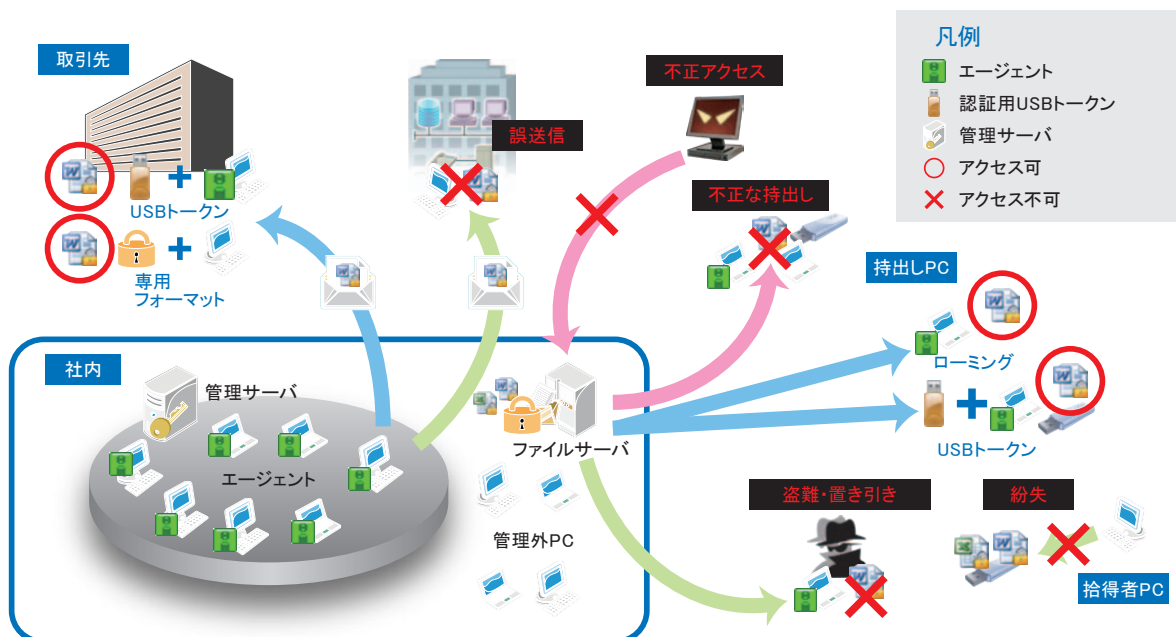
凡例
エージェント
認証用USBトークン
管理サーバ
アクセス可
アクセス不可

取引先
USBトークン
専用
フォーマット

誤送信

不正アクセス

不正な持出し

持出しPC
ローミング
USBトークン

社内
管理サーバ
エージェント
ファイルサーバ
管理外PC

盗難・置き引き

紛失

拾得者PC